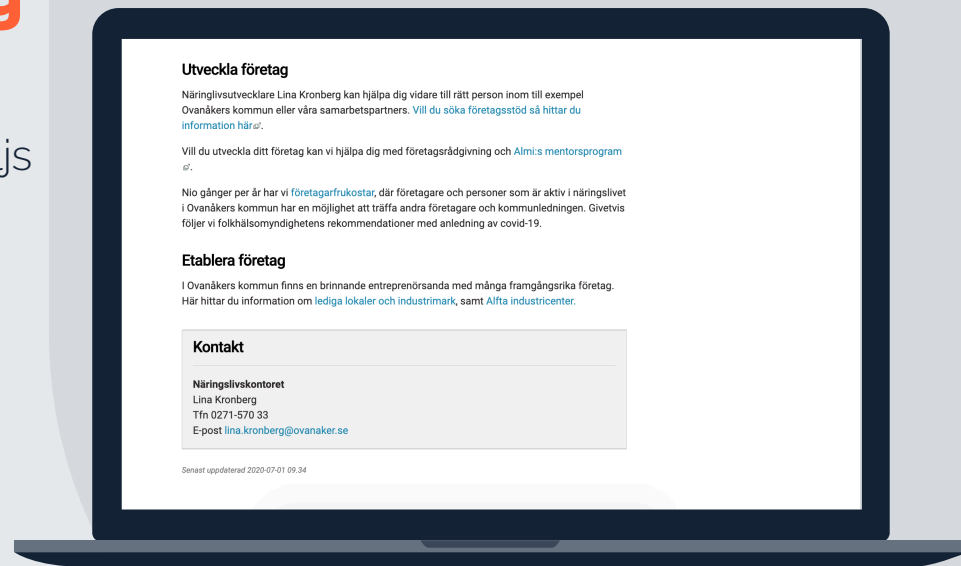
js

Utveckla företag

Näringlivsutvecklare Lina Kronberg kan hjälpa dig vidare till rätt person inom till exempel Ovanåkers kommun eller våra samarbetspartners. Vill du söka företagsstöd så hittar du information här.

Vill du utveckla ditt företag kan vi hjälpa dig med företagsrådgivning och Almi:s mentorsprogram.

Nio gånger per år har vi företagarfrukostar, där företagare och personer som är aktiv i näringslivet i Ovanåkers kommun har en möjlighet att träffa andra företagare och kommunledningen. Givetvis följer vi folkhälsomyndighetens rekommendationer med anledning av covid-19.

Etablera företag

I Ovanåkers kommun finns en brinnande entreprenörsanda med många framgångsrika företag. Här hittar du information om lediga lokaler och industrimark, samt Alfta industricenter.

Kontakt

Näringslivskontoret
Lina Kronberg
Tfn 0271-570 33
E-post lina.kronberg@ovanaker.se

Senast uppdaterad 2020-07-01 09.34